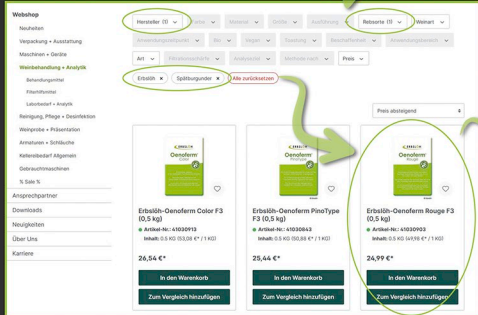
Webshop

Neuheiten

Verpackung + Ausstattung

Maschinen + Geräte

Weinbehandlung + Analytik

Behandlungsmittel

Filterhilfsmittel

Laborbedarf + Analytik

Reinigung, Pflege + Desinfektion

Weinprobe + Präsentation

Armaturen + Schläuche

Kellereibedarf Allgemein

Gebrauchtmaschinen

% Sale %

Ansprechpartner

Downloads

Neuigkeiten

Über Uns

Karriere

Hersteller (1)

Rebsorte (1)

Weinart

Art

Preis

Erbslöh ×

Spätburgunder ×

Alle zurücksetzen

Preis absteigend

Erbslöh-Oenoferm Color F3 (0,5 kg)

Artikel-Nr.: 41030913

Inhalt: 0.5 KG (53,08 €* / 1 KG)

26,54 €*

In den Warenkorb

Zum Vergleich hinzufügen

Erbslöh-Oenoferm PinoType F3 (0,5 kg)

Artikel-Nr.: 41030843

Inhalt: 0.5 KG (50,88 €* / 1 KG)

25,44 €*

In den Warenkorb

Zum Vergleich hinzufügen

Erbslöh-Oenoferm Rouge F3 (0,5 kg)

Artikel-Nr.: 41030903

Inhalt: 0.5 KG (49,98 €* / 1 KG)

24,99 €*

In den Warenkorb

Zum Vergleich hinzufügen